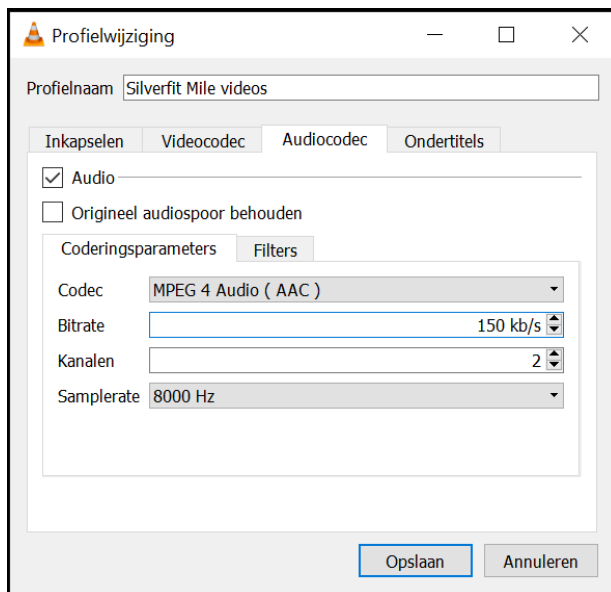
Profielwijziging

Profielnaam Silverfit Mile videos

Inkapselen Videocodec Audiocodec Ondertitels

Audio

Origineel audiospoor behouden

Coderingsparameters Filters

Codec MPEG 4 Audio ( AAC )

Bitrate 150 kb/s

Kanalen 2

Samplerate 8000 Hz

Opslaan Annuleren